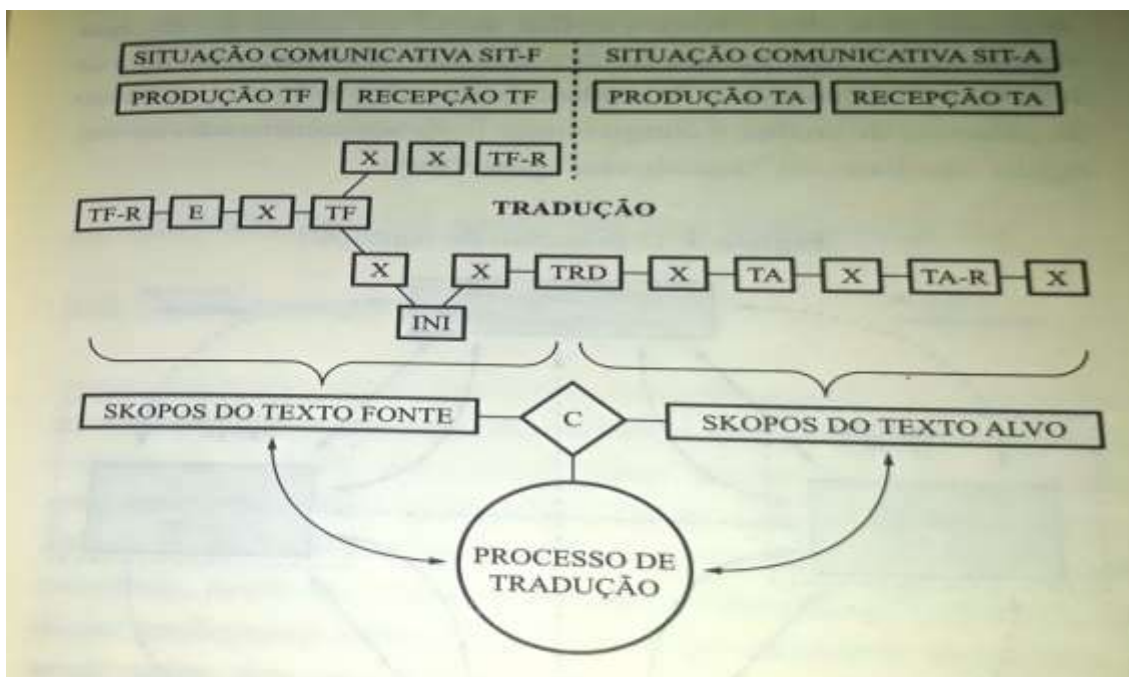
SITUAÇÃO COMUNICATIVA SIT-F
SITUAÇÃO COMUNICATIVA SIT-A
PRODUÇÃO TF
RECEPÇÃO TF
PRODUÇÃO TA
RECEPÇÃO TA

X
X
TF-R
TF-R
E
X
TF
TRADUÇÃO
X
X
TRD
X
TA
X
TA-R
X
INI

SKOPOS DO TEXTO FONTE
C
SKOPOS DO TEXTO ALVO

PROCESSO DE TRADUÇÃO